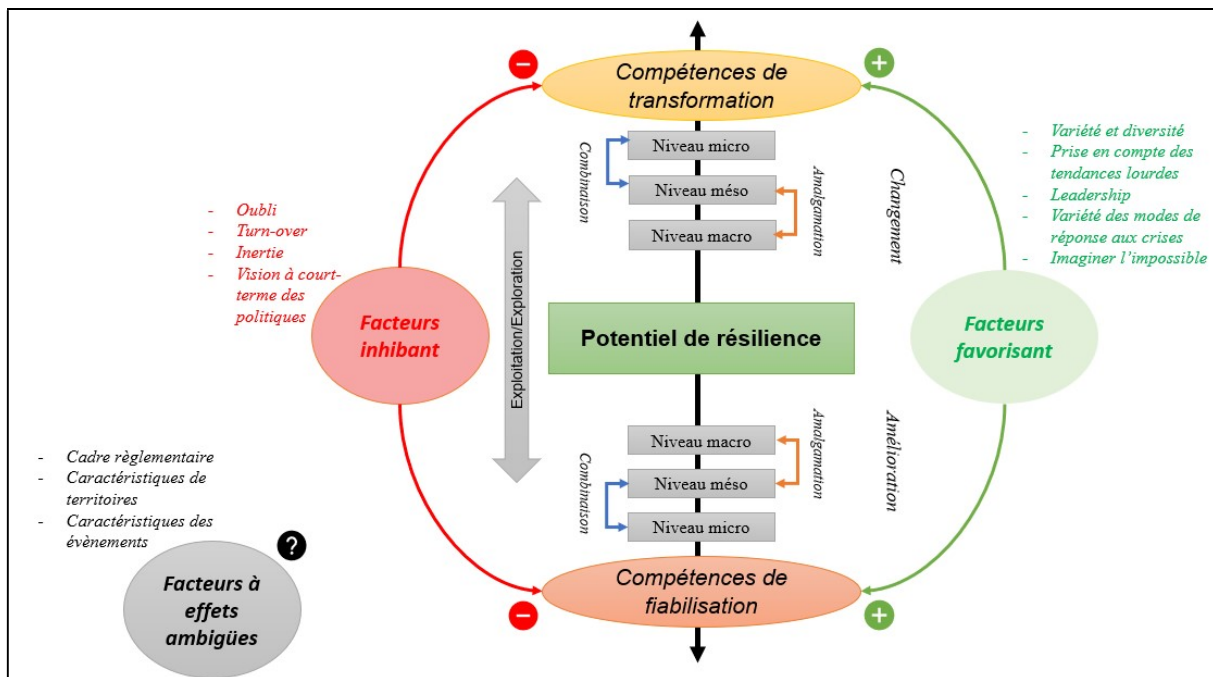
Compétences de transformation

Niveau micro
Niveau méso
Niveau macro

Combinaison
Amalgamation
Changement

- Oubli
- Turn-over
- Inertie
- Vision à court-terme des politiques

Facteurs inhibant

Exploitation/Exploration

Potentiel de résilience

- Variété et diversité
- Prise en compte des tendances lourdes
- Leadership
- Variété des modes de réponse aux crises
- Imaginer l'impossible

Facteurs favorisant

Niveau macro
Niveau méso
Niveau micro

Amalgamation
Combinaison
Amélioration

- Cadre règlementaire
- Caractéristiques de territoires
- Caractéristiques des évènements

Facteurs à effets ambigües

Compétences de fiabilisation